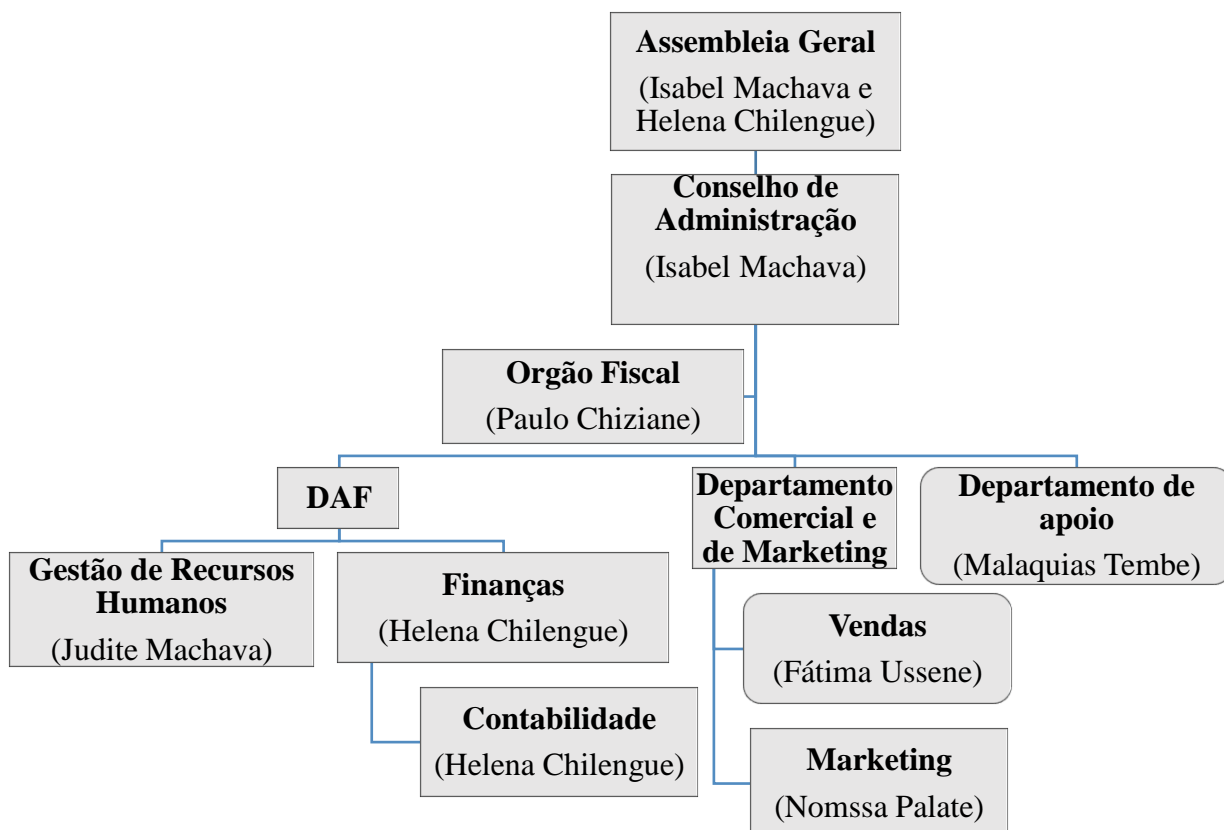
Assembleia Geral
(Isabel Machava e Helena Chilengue)

Conselho de Administração
(Isabel Machava)

Orgão Fiscal
(Paulo Chiziane)

DAF

Departamento Comercial e de Marketing

Departamento de apoio
(Malaquias Tembe)

Gestão de Recursos Humanos
(Judite Machava)

Finanças
(Helena Chilengue)

Contabilidade
(Helena Chilengue)

Vendas
(Fátima Ussene)

Marketing
(Nomssa Palate)